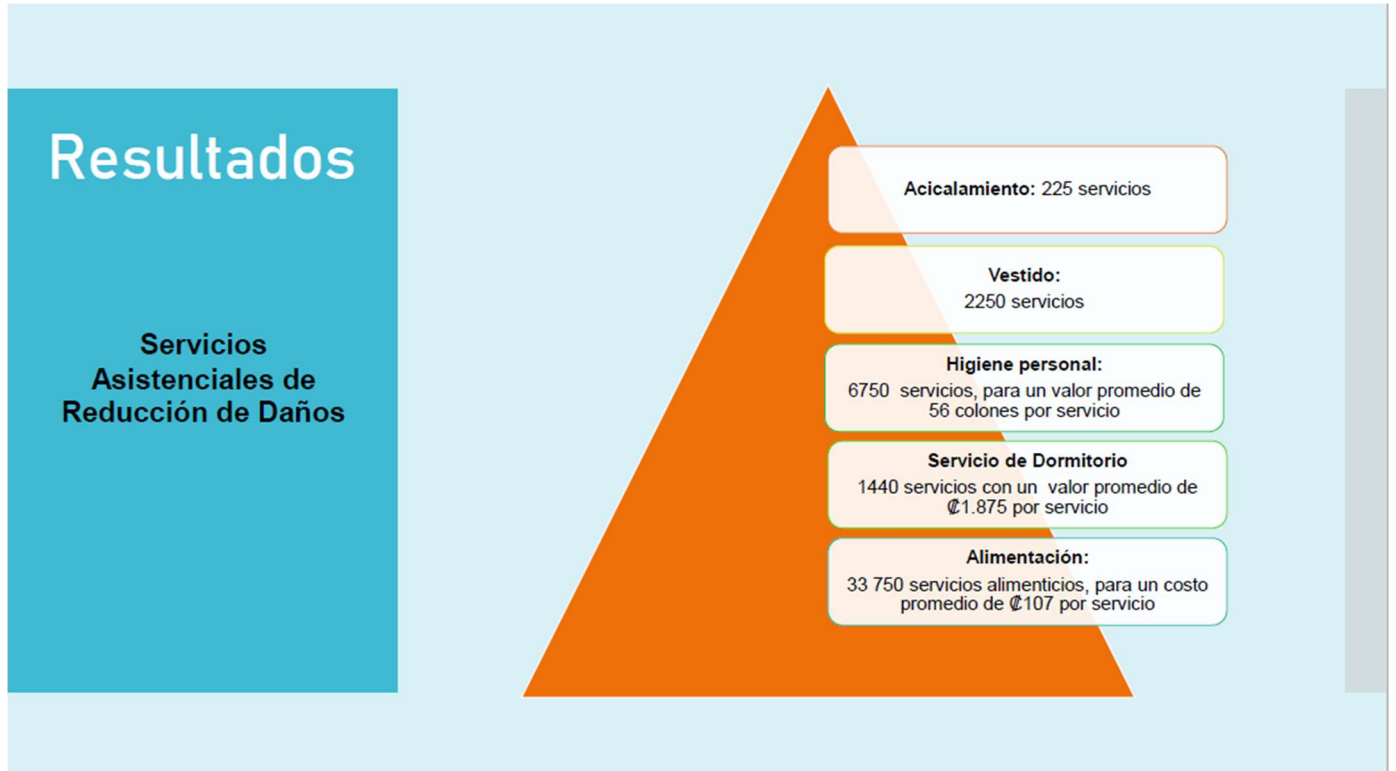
Resultados

Servicios Asistenciales de Reducción de Daños

**Acicalamiento:** 225 servicios

**Vestido:**
2250 servicios

**Higiene personal:**
6750 servicios, para un valor promedio de 56 colones por servicio

**Servicio de Dormitorio**
1440 servicios con un valor promedio de ₡1.875 por servicio

**Alimentación:**
33 750 servicios alimenticios, para un costo promedio de ₡107 por servicio